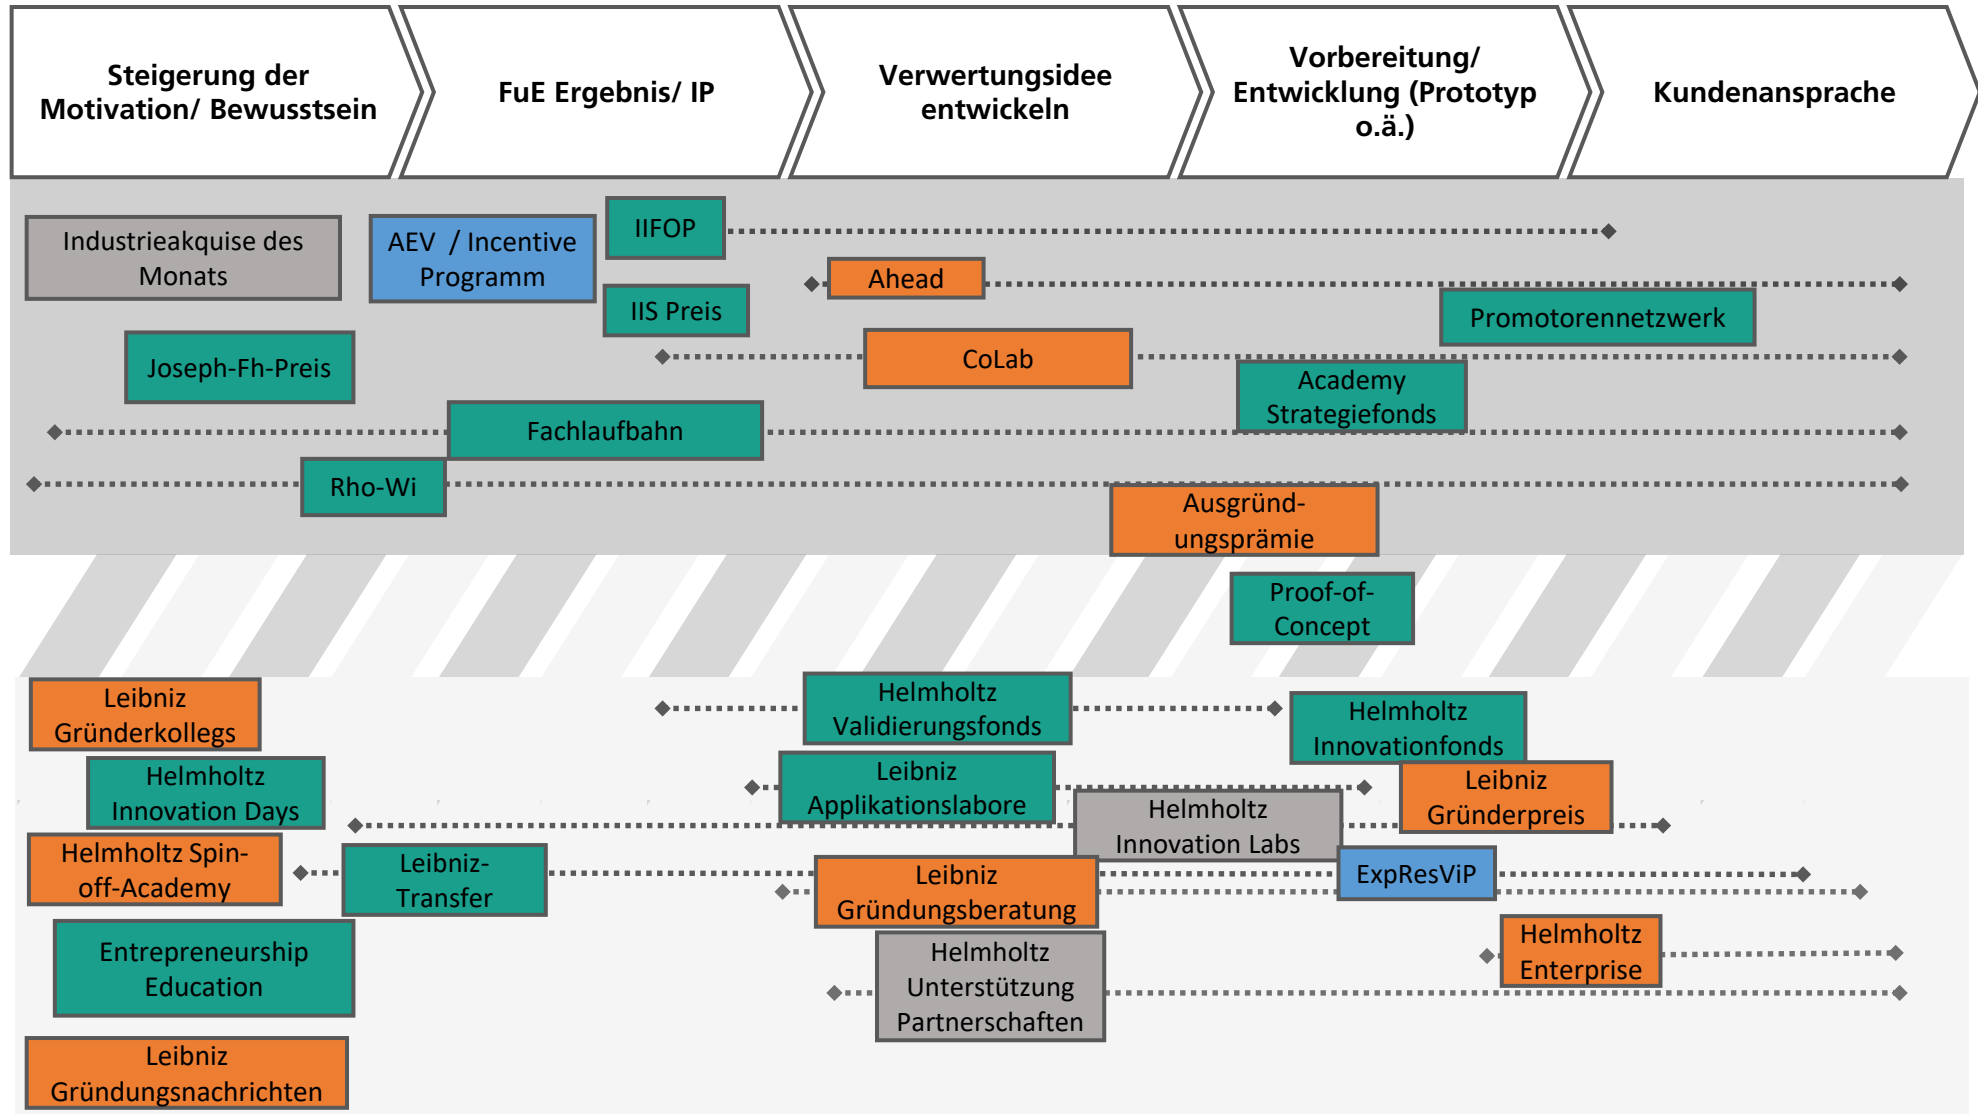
Steigerung der Motivation/ Bewusstsein

FuE Ergebnis/ IP

Verwertungsidee entwickeln

Vorbereitung/ Entwicklung (Prototyp o.ä.)

Kundenansprache

Industrieakquise des Monats

AEV / Incentive Programm

IIFOP

IIS Preis

Ahead

Promotorennetzwerk

Joseph-Fh-Preis

CoLab

Academy Strategiefonds

Fachlaufbahn

Rho-Wi

Ausgründungsprämie

Proof-of-Concept

Leibniz Gründerkollegs

Helmholtz Validierungsfonds

Helmholtz Innovationfonds

Helmholtz Innovation Days

Leibniz Applikationslabore

Leibniz Gründerpreis

Helmholtz Innovation Labs

Helmholtz Spin-off-Academy

Leibniz-Transfer

Leibniz Gründungsberatung

ExpResViP

Entrepreneurship Education

Helmholtz Unterstützung Partnerschaften

Helmholtz Enterprise

Leibniz Gründungsnachrichten